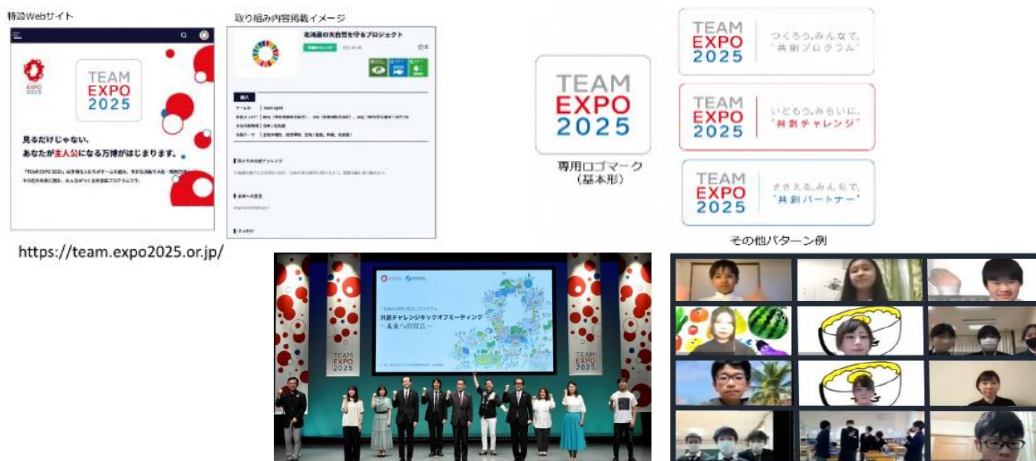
特設Webサイト

TEAM EXPO 2025

見るだけじゃない、
あなたが主人公になる万博がはじまります。

https://team.expo2025.or.jp/

取り組み内容掲載イメージ

北海道の大自然を守るプロジェクト

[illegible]

TEAM EXPO 2025

専用ロゴマーク
（基本形）

TEAM EXPO 2025 つくろう、みんなで。"共創プログラム"

TEAM EXPO 2025 いどもう、みらいに。"共創チャレンジ"

TEAM EXPO 2025 ささえる、みんなで。"共創パートナー"

その他パターン例

「TEAM EXPO 2025」プログラム
共創チャレンジキックオフミーティング
ー未来への宣言ー

TEAM EXPO 2025

TEAM EXPO 2025